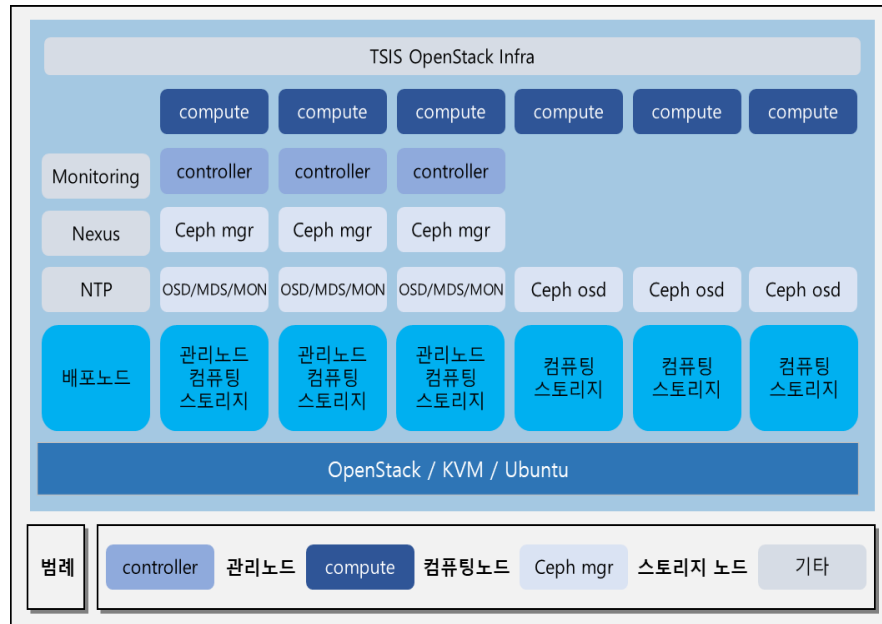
TSIS OpenStack Infra

compute compute compute compute compute compute

Monitoring controller controller controller

Nexus Ceph mgr Ceph mgr Ceph mgr

NTP OSD/MDS/MON OSD/MDS/MON OSD/MDS/MON Ceph osd Ceph osd Ceph osd

배포노드

관리노드 컴퓨팅 스토리지

관리노드 컴퓨팅 스토리지

관리노드 컴퓨팅 스토리지

컴퓨팅 스토리지

컴퓨팅 스토리지

컴퓨팅 스토리지

OpenStack / KVM / Ubuntu

범례 controller 관리노드 compute 컴퓨팅노드 Ceph mgr 스토리지 노드 기타